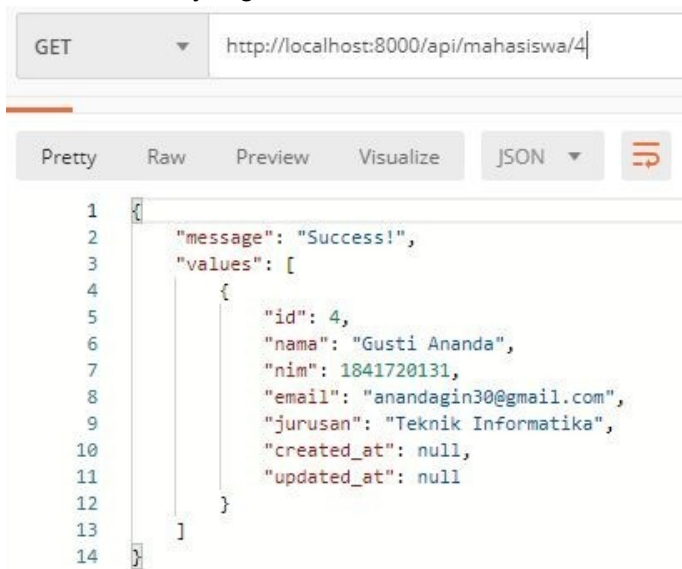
GET ▼ http://localhost:8000/api/mahasiswa/4

Pretty Raw Preview Visualize JSON ▼

1 {
2 "message": "Success!",
3 "values": [
4 {
5 "id": 4,
6 "nama": "Gusti Ananda",
7 "nim": 1841720131,
8 "email": "anandagin30@gmail.com",
9 "jurusan": "Teknik Informatika",
10 "created_at": null,
11 "updated_at": null
12 }
13 ]
14 }